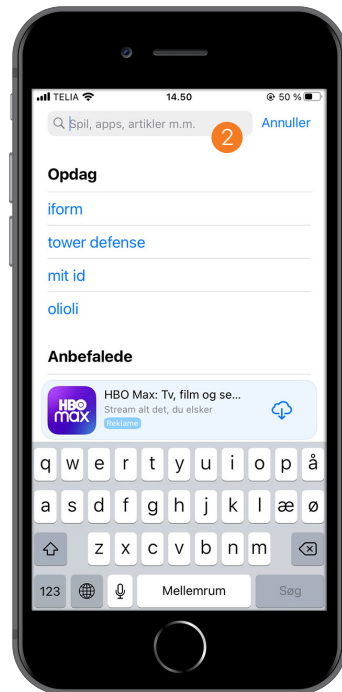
TELIA 14.50 50 %

Spil, apps, artikler m.m. 2 Annuller

Opdag

iform

tower defense

mit id

olioli

Anbefalede

HBO max

HBO Max: Tv, film og se...

Stream alt det, du elsker

Reklame

q w e r t y u i o p å

a s d f g h j k l æ ø

z x c v b n m

123 Mellemrum Søg